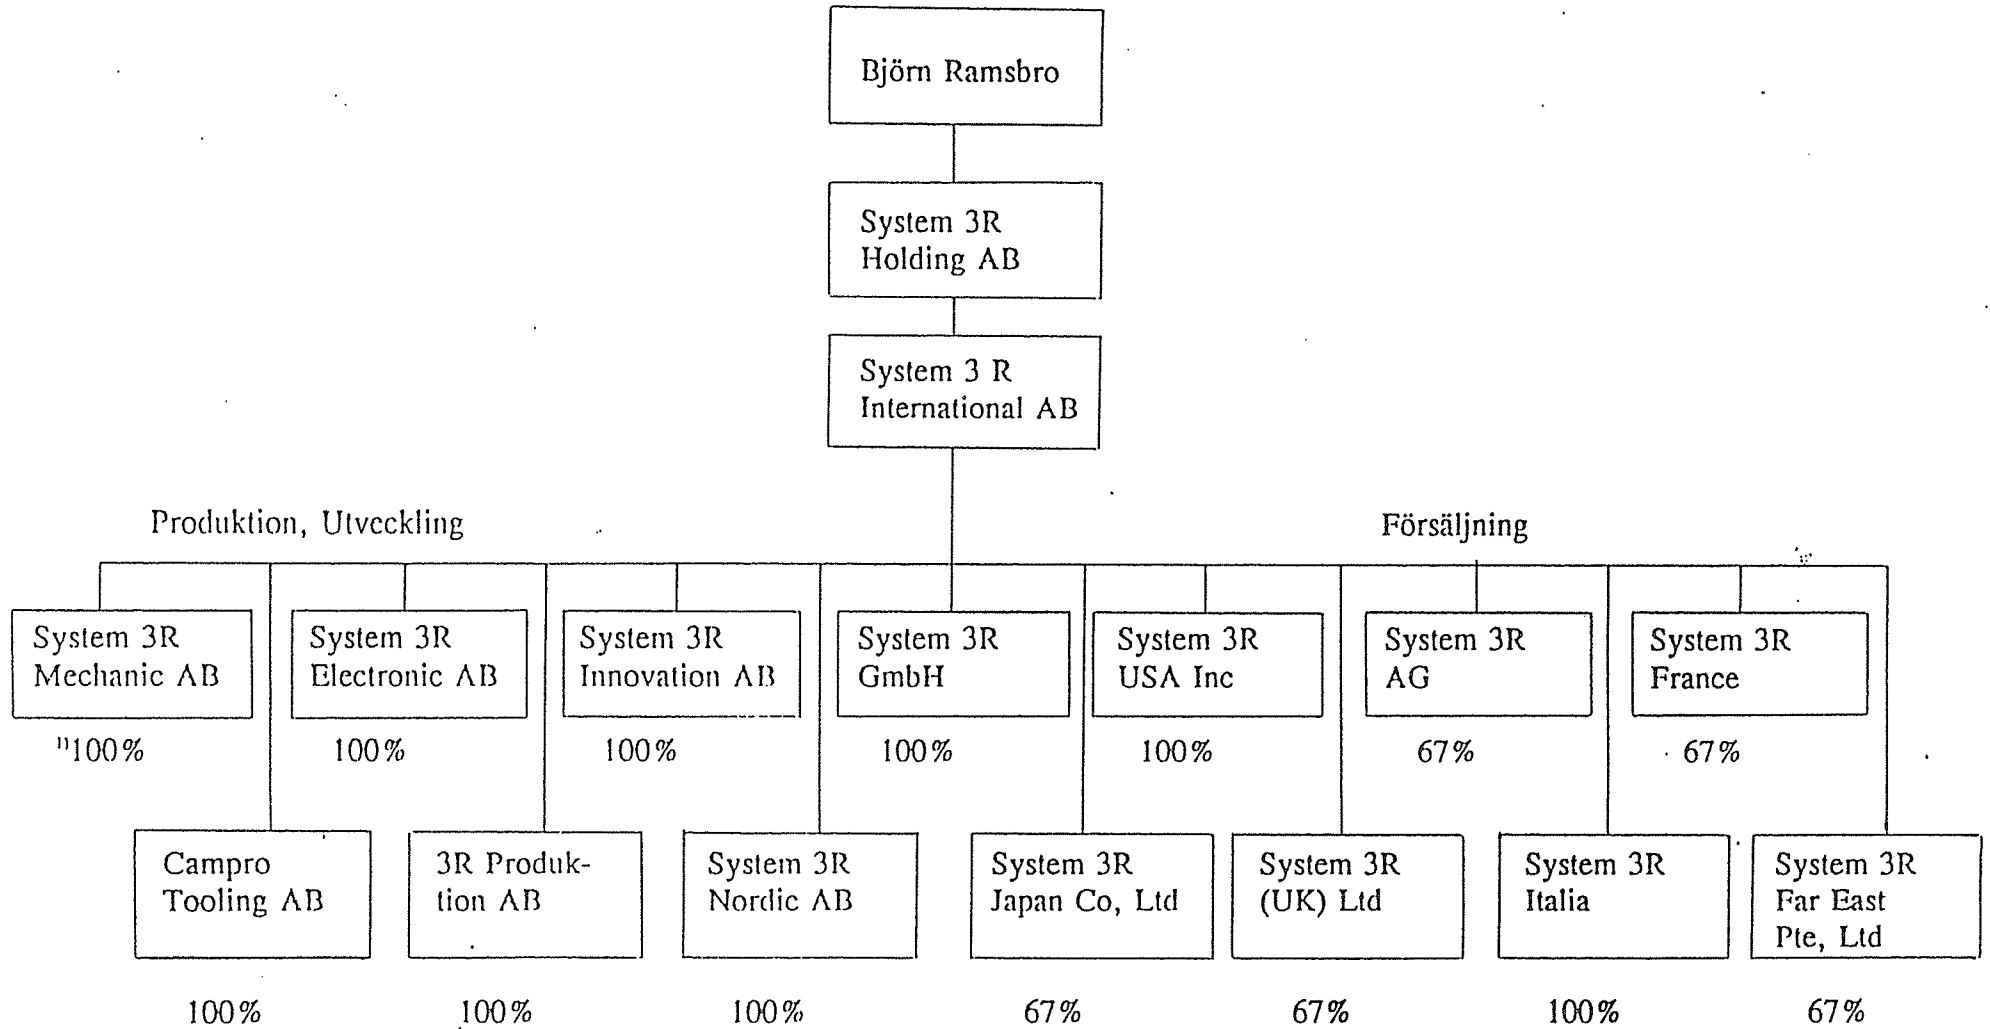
Björn Ramsbro

System 3R Holding AB

System 3 R International AB

Produktion, Utveckling

Försäljning

System 3R Mechanic AB

100%

System 3R Electronic AB

100%

System 3R Innovation AB

100%

System 3R GmbH

100%

System 3R USA Inc

100%

System 3R AG

67%

System 3R France

67%

Campro Tooling AB

100%

3R Produktion AB

100%

System 3R Nordic AB

100%

System 3R Japan Co, Ltd

67%

System 3R (UK) Ltd

67%

System 3R Italia

100%

System 3R Far East Pte, Ltd

67%